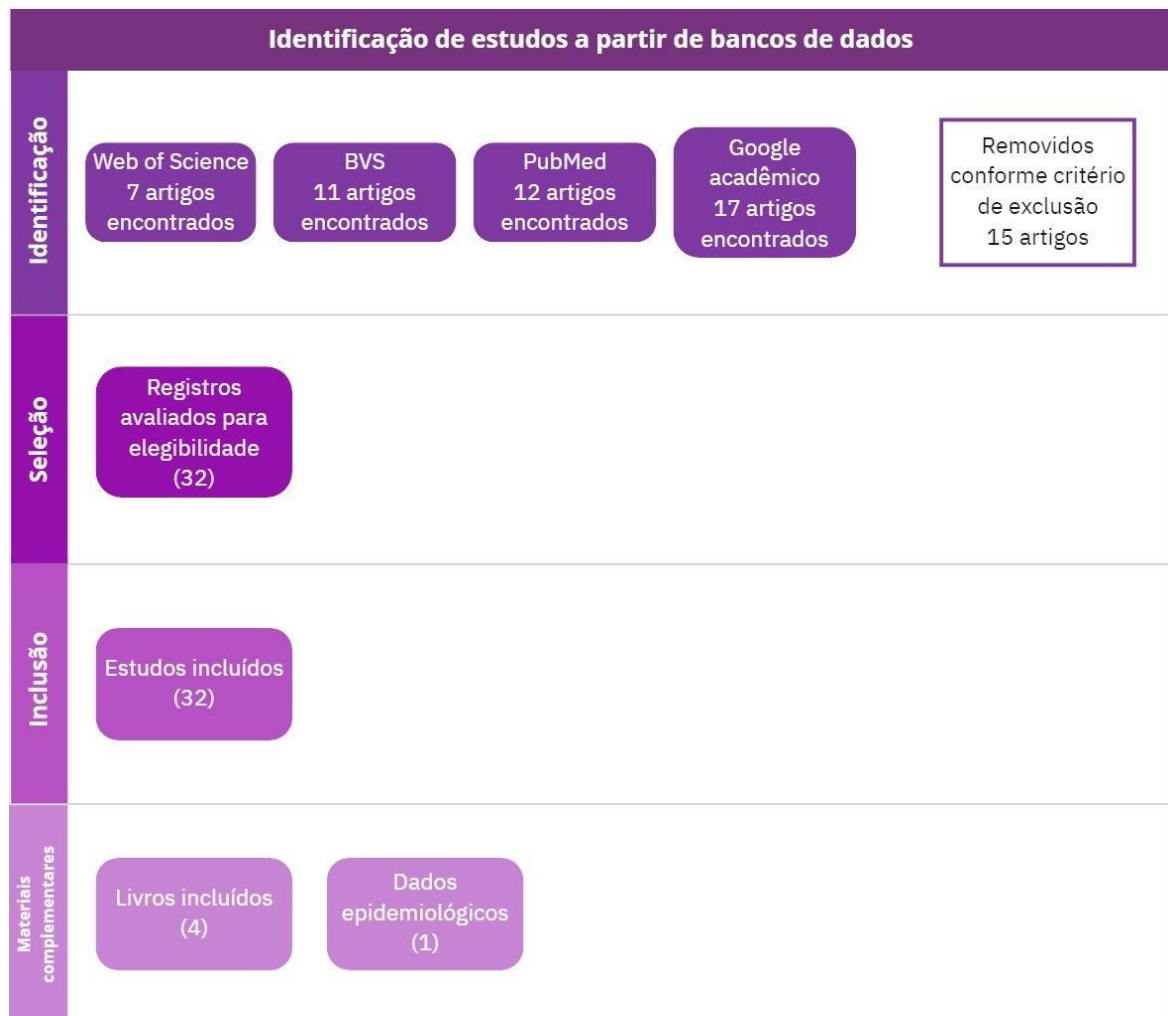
Identificação de estudos a partir de bancos de dados

Identificação

Web of Science
7 artigos
encontrados

BVS
11 artigos
encontrados

PubMed
12 artigos
encontrados

Google
acadêmico
17 artigos
encontrados

Removidos
conforme critério
de exclusão
15 artigos

Seleção

Registros
avaliados para
elegibilidade
(32)

Inclusão

Estudos incluídos
(32)

Materiais complementares

Livros incluídos
(4)

Dados
epidemiológicos
(1)